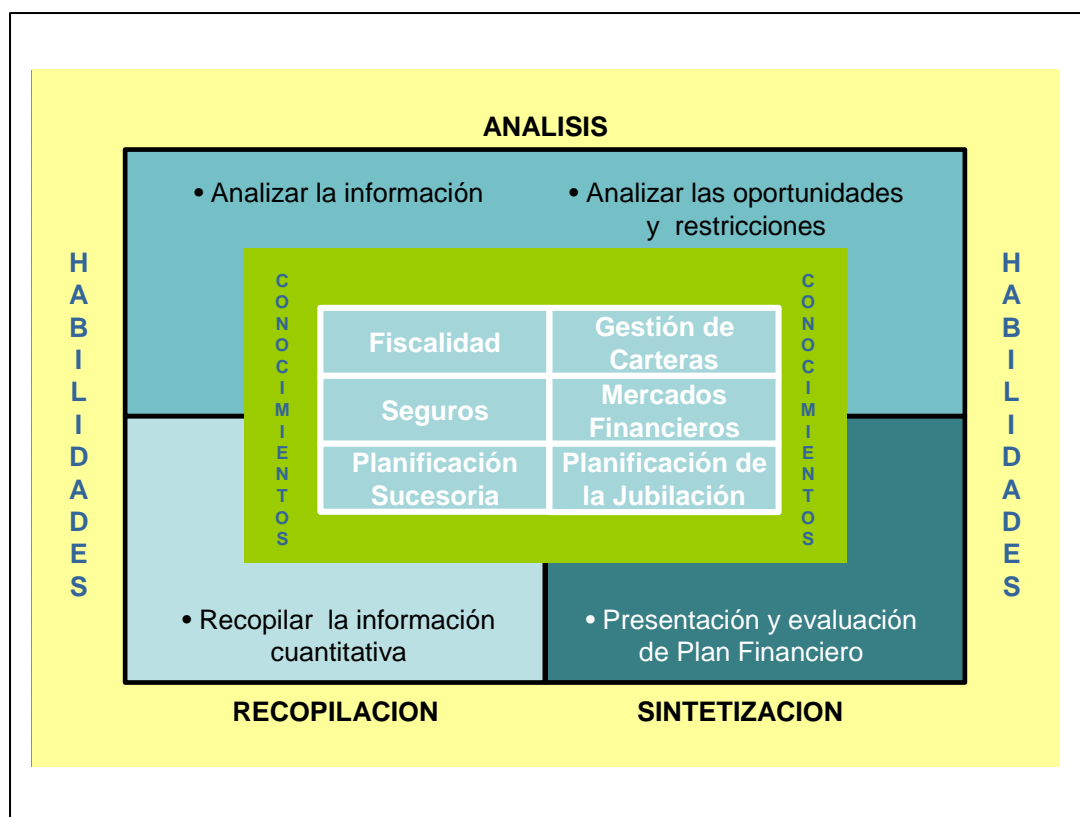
ANALISIS

• Analizar la información

• Analizar las oportunidades y restricciones

HABILIDADES

CONOCIMIENTOS

| Fiscalidad | Gestión de Carteras |
|---|---|
| Seguros | Mercados Financieros |
| Planificación Sucesoria | Planificación de la Jubilación |

CONOCIMIENTOS

HABILIDADES

• Recopilar la información cuantitativa

• Presentación y evaluación de Plan Financiero

RECOPILACION

SINTETIZACION